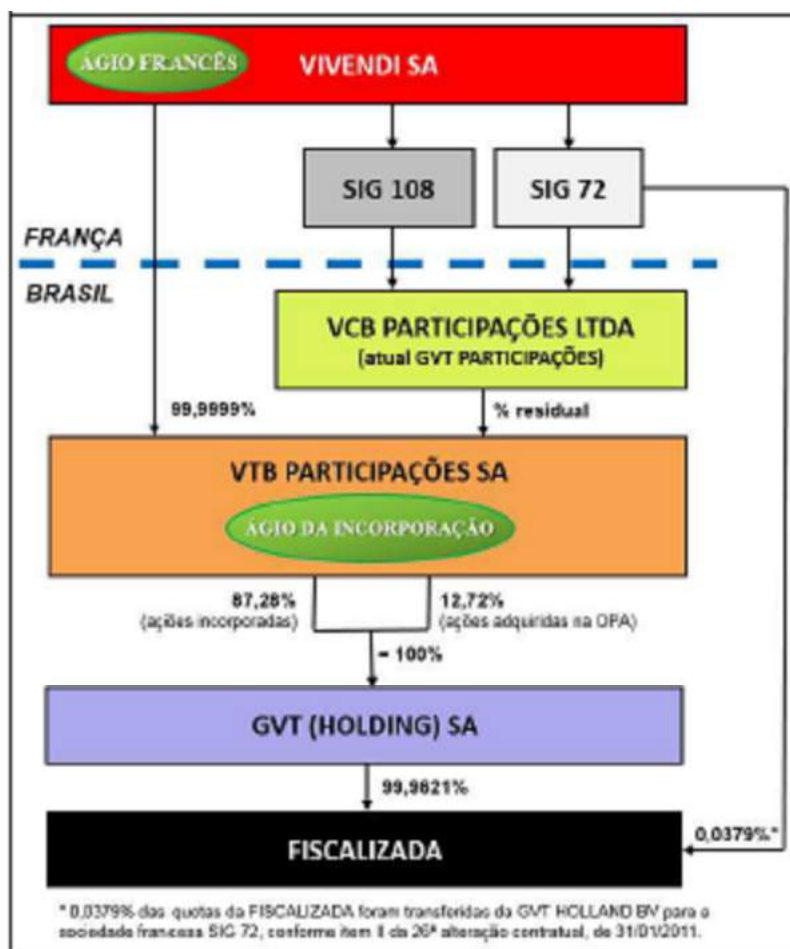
ÁGIO FRANCÊS

VIVENDI SA

SIG 108

SIG 72

FRANÇA

BRASIL

VCB PARTICIPAÇÕES LTDA
(atual GVT PARTICIPAÇÕES)

99,9999%

% residual

VTB PARTICIPAÇÕES SA

ÁGIO DA INCORPORAÇÃO

87,28%
(ações incorporadas)

12,72%
(ações adquiridas na OPA)

= 100%

GVT (HOLDING) SA

99,9621%

0,0379%*

FISCALIZADA

* 0,0379% das quotas da FISCALIZADA foram transferidas da GVT HOLLAND BV para a sociedade francesa SIG 72, conforme item II da 26ª alteração contratual, de 31/01/2011.